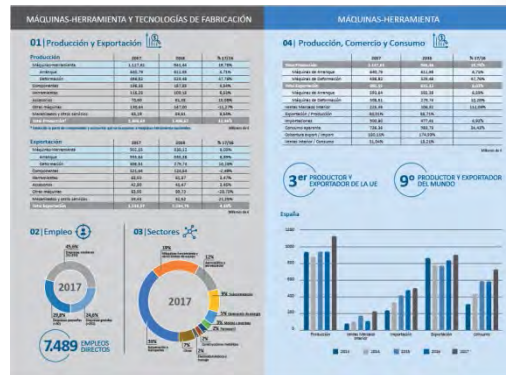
MÁQUINAS-HERRAMIENTA Y TECNOLOGÍAS DE FABRICACIÓN

MÁQUINAS-HERRAMIENTA

01 | Producción y Exportación

Producción

| | 2017 | 2018 | % 17/18 |
|---|---|---|---|
| Máquinas-herramienta | 1.117,81 | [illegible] | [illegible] |
| Arranque | 840,79 | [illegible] | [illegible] |
| Deformación | 284,02 | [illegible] | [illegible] |
| Componentes | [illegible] | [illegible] | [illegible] |
| Herramientas | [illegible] | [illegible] | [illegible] |
| Accesorios | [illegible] | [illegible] | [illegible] |
| Otras máquinas | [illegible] | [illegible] | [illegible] |
| Metrología y otros servicios | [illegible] | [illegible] | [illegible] |
| Total Producción | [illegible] | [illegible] | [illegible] |

Exportación

| | 2017 | 2018 | % 17/18 |
|---|---|---|---|
| Máquinas-herramienta | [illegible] | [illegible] | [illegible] |
| Arranque | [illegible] | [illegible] | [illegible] |
| Deformación | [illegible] | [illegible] | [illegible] |
| Componentes | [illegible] | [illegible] | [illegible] |
| Herramientas | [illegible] | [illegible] | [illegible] |
| Accesorios | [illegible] | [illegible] | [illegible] |
| Otras máquinas | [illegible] | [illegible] | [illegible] |
| Metrología y otros servicios | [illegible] | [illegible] | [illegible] |
| Total Exportación | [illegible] | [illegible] | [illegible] |

02 | Empleo

2017

7.489 EMPLEOS DIRECTOS

03 | Sectores

2017

04 | Producción, Comercio y Consumo

| | 2017 | 2018 | % 17/18 |
|---|---|---|---|
| Máquinas de arranque | 840,79 | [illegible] | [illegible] |
| Máquinas de deformación | 284,02 | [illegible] | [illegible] |
| Máquinas de arranque | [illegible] | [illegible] | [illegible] |
| Máquinas de deformación | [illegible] | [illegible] | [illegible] |
| Ventas mercado interior | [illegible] | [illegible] | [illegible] |
| Exportación / Producción | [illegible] | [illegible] | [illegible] |
| Importaciones | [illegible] | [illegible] | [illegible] |
| Consumo aparente | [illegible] | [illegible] | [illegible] |
| Importación / Consumo | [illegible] | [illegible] | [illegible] |

3er PRODUCTOR Y EXPORTADOR DE LA UE

9º PRODUCTOR Y EXPORTADOR DEL MUNDO

España

Producción | Ventas mercado interior | Importación | Exportación | Consumo

2013 | 2014 | 2015 | 2016 | 2017